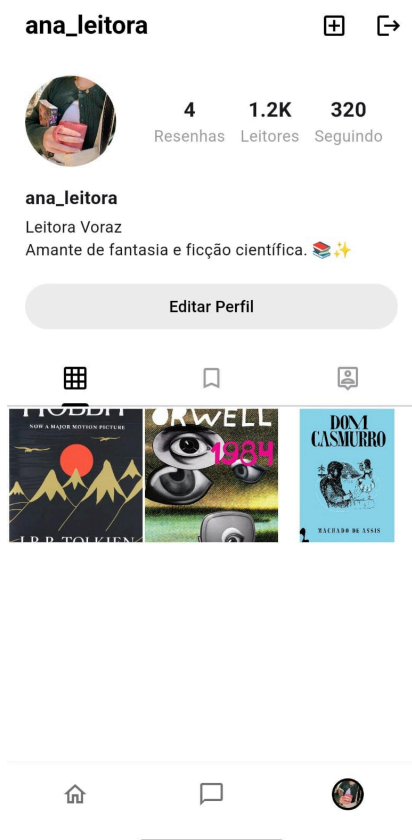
ana_leitora

4
Resenhas

1.2K
Leitores

320
Seguindo

ana_leitora
Leitora Voraz
Amante de fantasia e ficção científica. 📚✨

Editar Perfil

HOBBIT
NOW A MAJOR MOTION PICTURE
J.R.R. TOLKIEN

ORWELL
1984

DOM CASMURRO
MACHADO DE ASSIS